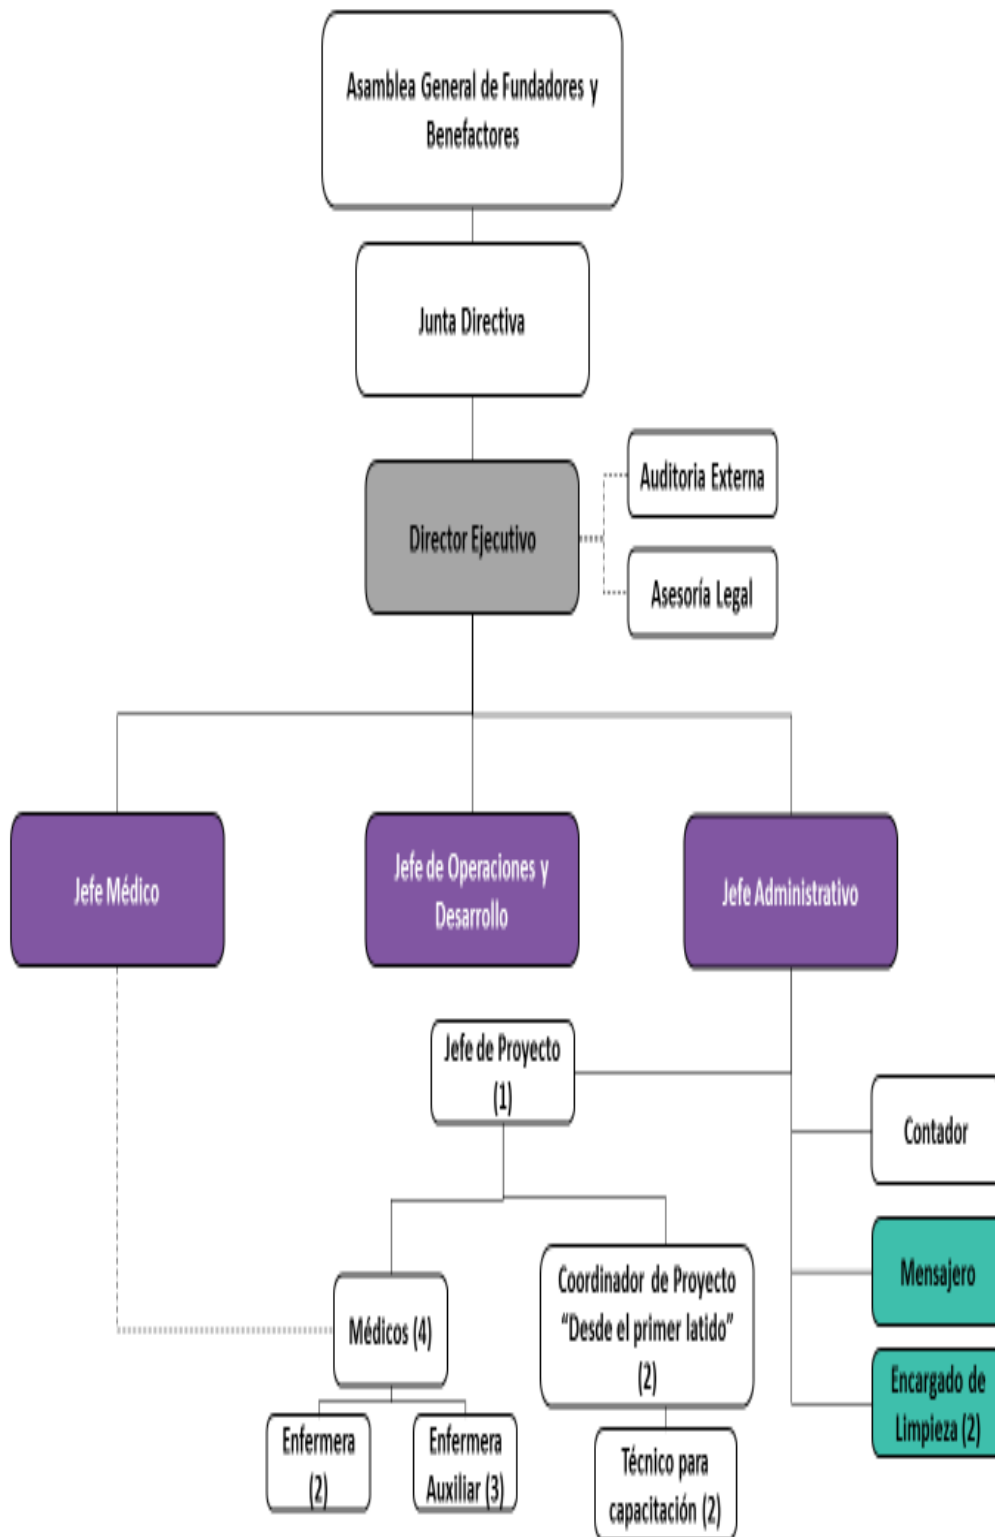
Asamblea General de Fundadores y Benefactores

Junta Directiva

Director Ejecutivo

Auditoria Externa

Asesoría Legal

Jefe Médico

Jefe de Operaciones y Desarrollo

Jefe Administrativo

Jefe de Proyecto (1)

Contador

Mensajero

Encargado de Limpieza (2)

Médicos (4)

Coordinador de Proyecto "Desde el primer latido" (2)

Enfermera (2)

Enfermera Auxiliar (3)

Técnico para capacitación (2)